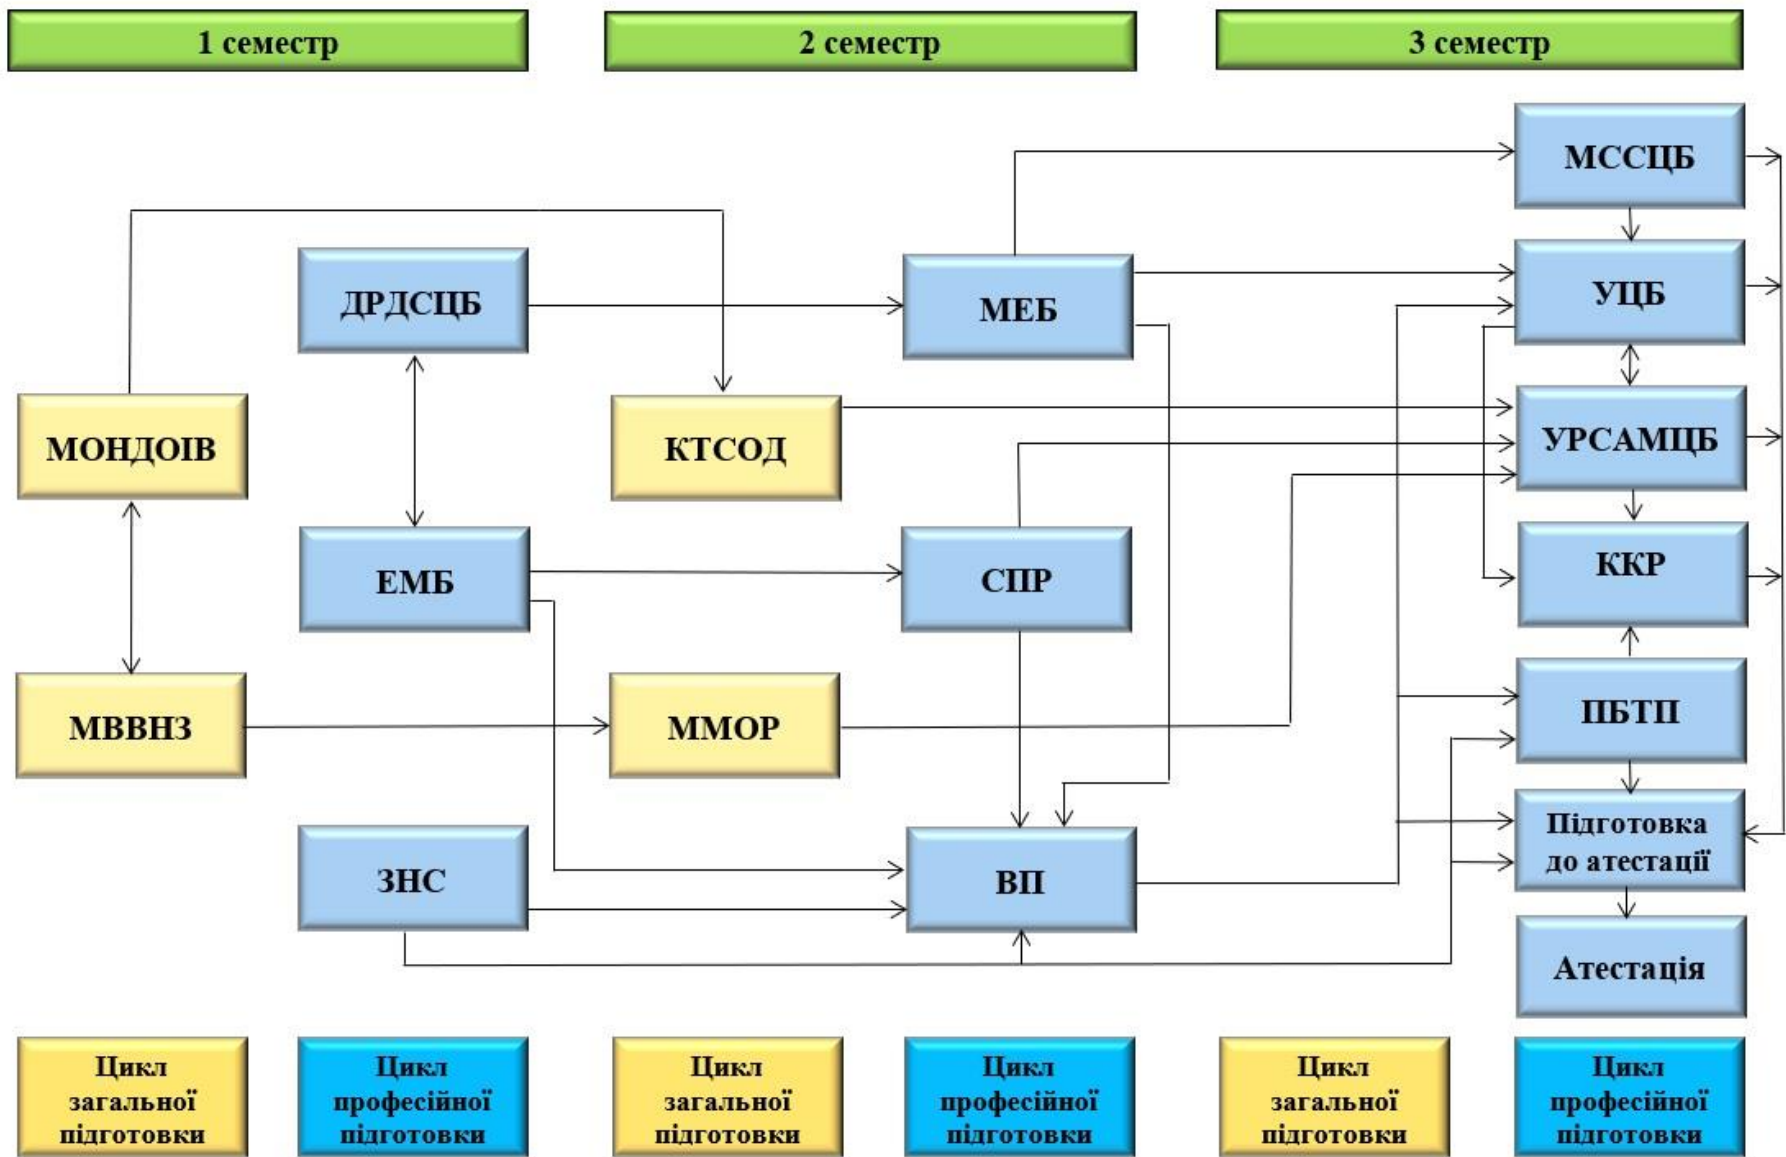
1 семестр

2 семестр

3 семестр

МССЦБ

ДРДСЦБ

МЕБ

УЦБ

МОНДОІВ

КТСОД

УРСАМЦБ

ЕМБ

СПР

ККР

МВВНЗ

ММОР

ПБТП

ЗНС

ВП

Підготовка до атестації

Атестація

Цикл загальної підготовки

Цикл професійної підготовки

Цикл загальної підготовки

Цикл професійної підготовки

Цикл загальної підготовки

Цикл професійної підготовки